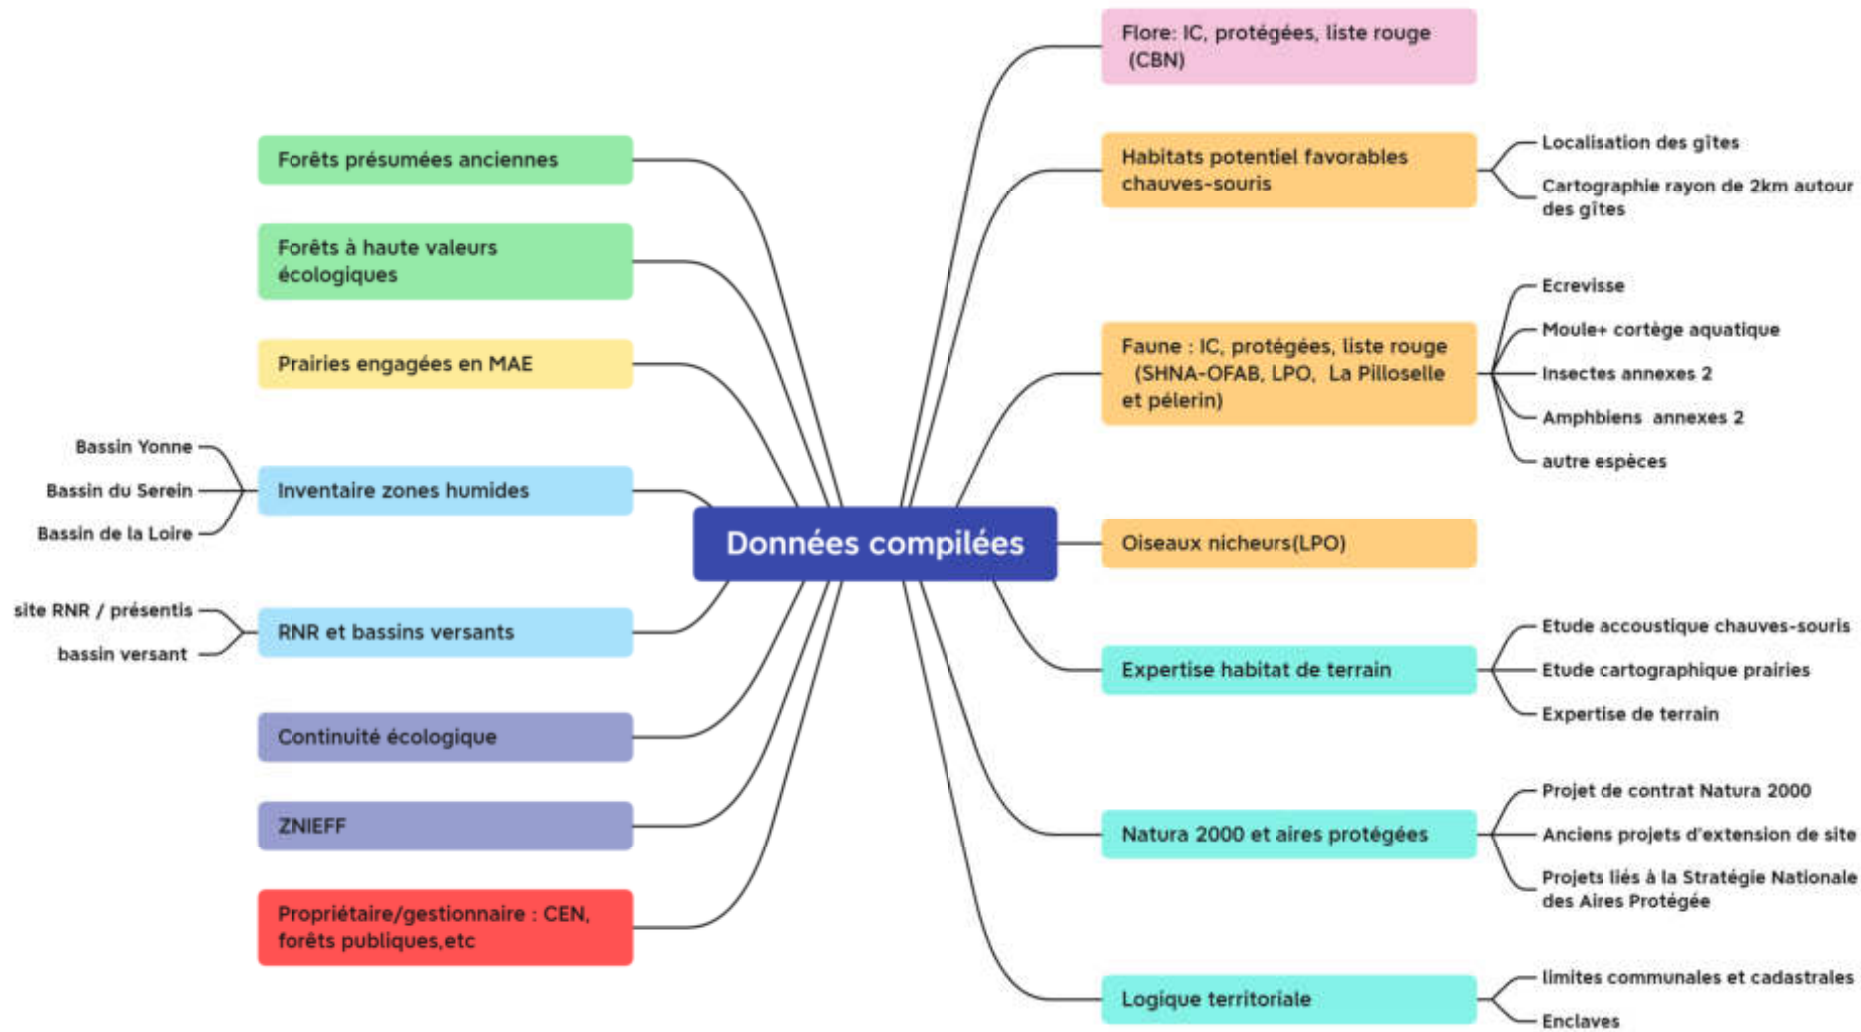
Données compilées

Forêts présumées anciennes

Forêts à haute valeurs écologiques

Prairies engagées en MAE

Inventaire zones humides

Bassin Yonne

Bassin du Serein

Bassin de la Loire

RNR et bassins versants

site RNR / présentis

bassin versant

Continuité écologique

ZNIEFF

Propriétaire/gestionnaire : CEN, forêts publiques,etc

Flore: IC, protégées, liste rouge (CBN)

Habitats potentiel favorables chauves-souris

Localisation des gîtes

Cartographie rayon de 2km autour des gîtes

Faune : IC, protégées, liste rouge (SHNA-OFAB, LPO, La Pilloselle et pélerin)

Ecrevisse

Moule+ cortège aquatique

Insectes annexes 2

Amphbiens annexes 2

autre espèces

Oiseaux nicheurs(LPO)

Expertise habitat de terrain

Etude accoustique chauves-souris

Etude cartographique prairies

Expertise de terrain

Natura 2000 et aires protégées

Projet de contrat Natura 2000

Anciens projets d'extension de site

Projets liés à la Stratégie Nationale des Aires Protégée

Logique territoriale

limites communales et cadastrales

Enclaves